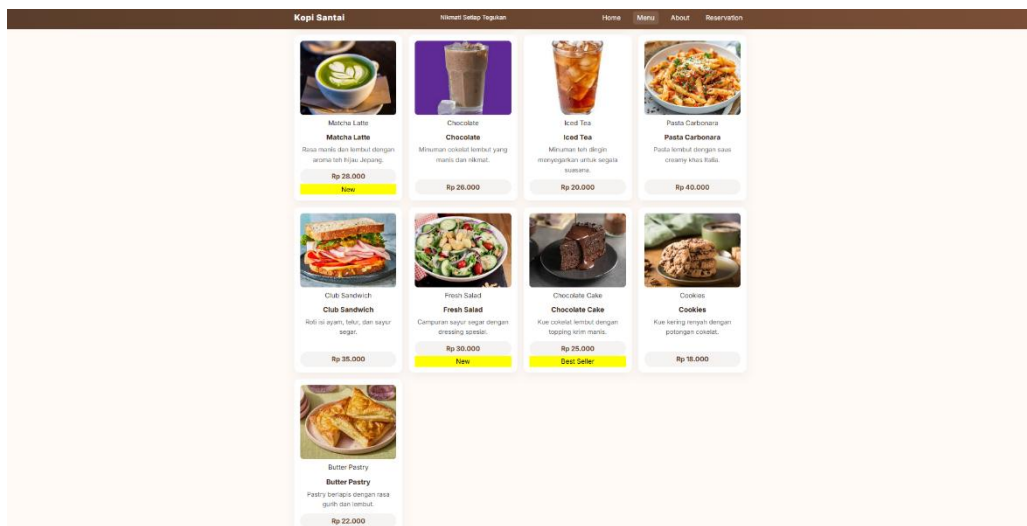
Kopi Santai

Nikmati Setiap Tegukan

Home Menu About Reservation

Matcha Latte

Matcha Latte

Rasa manis dan lembut dengan aroma teh hijau Jepang.

Rp 28.000

New

Chocolate

Chocolate

Minuman cokelat lembut yang manis dan nikmat.

Rp 26.000

Iced Tea

Iced Tea

Minuman teh dingin menyegarkan untuk segala suasana.

Rp 20.000

Pasta Carbonara

Pasta Carbonara

Pasta lembut dengan saus creamy khas Italia.

Rp 40.000

Club Sandwich

Club Sandwich

Roti isi ayam, telur, dan sayur segar.

Rp 35.000

Fresh Salad

Fresh Salad

Campuran sayur segar dengan dressing spesial.

Rp 30.000

New

Chocolate Cake

Chocolate Cake

Kue cokelat lembut dengan topping krim manis.

Rp 25.000

Best Seller

Cookies

Cookies

Kue kering renyah dengan potongan cokelat.

Rp 18.000

Butter Pastry

Butter Pastry

Pastry berlapis dengan rasa gurih dan lembut.

Rp 22.000